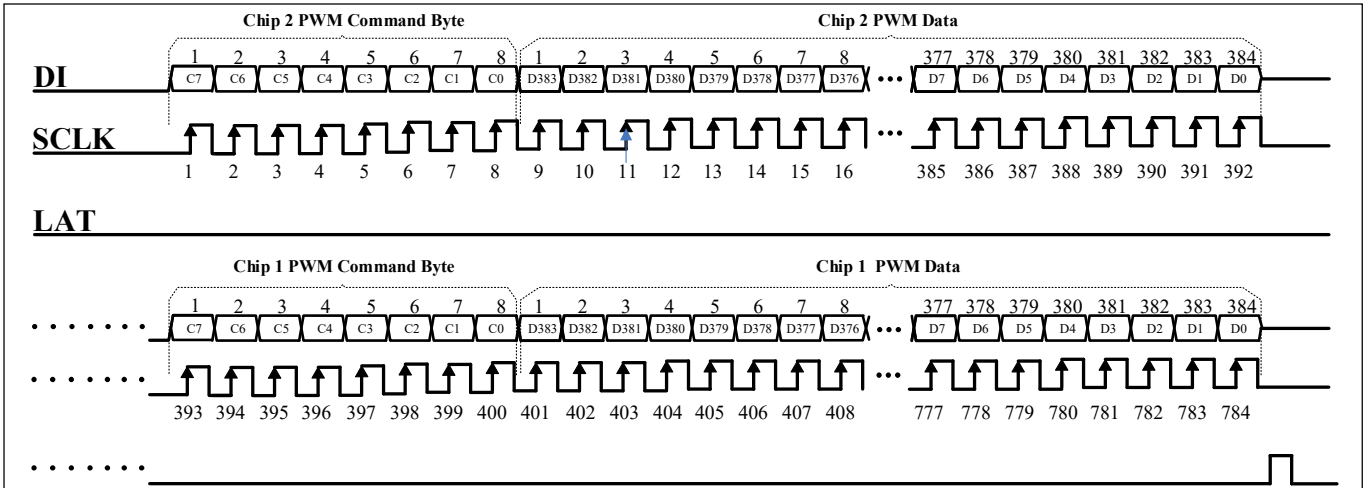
Chip 2 PWM Command Byte

Chip 2 PWM Data

1 2 3 4 5 6 7 8 1 2 3 4 5 6 7 8 377 378 379 380 381 382 383 384

DI

C7 C6 C5 C4 C3 C2 C1 C0 D383 D382 D381 D380 D379 D378 D377 D376 ••• D7 D6 D5 D4 D3 D2 D1 D0

SCLK

•••

1 2 3 4 5 6 7 8 9 10 11 12 13 14 15 16 385 386 387 388 389 390 391 392

LAT

Chip 1 PWM Command Byte

Chip 1 PWM Data

1 2 3 4 5 6 7 8 1 2 3 4 5 6 7 8 377 378 379 380 381 382 383 384

• • • • • • • C7 C6 C5 C4 C3 C2 C1 C0 D383 D382 D381 D380 D379 D378 D377 D376 ••• D7 D6 D5 D4 D3 D2 D1 D0

• • • • • • • •••

393 394 395 396 397 398 399 400 401 402 403 404 405 406 407 408 777 778 779 780 781 782 783 784

• • • • • • •